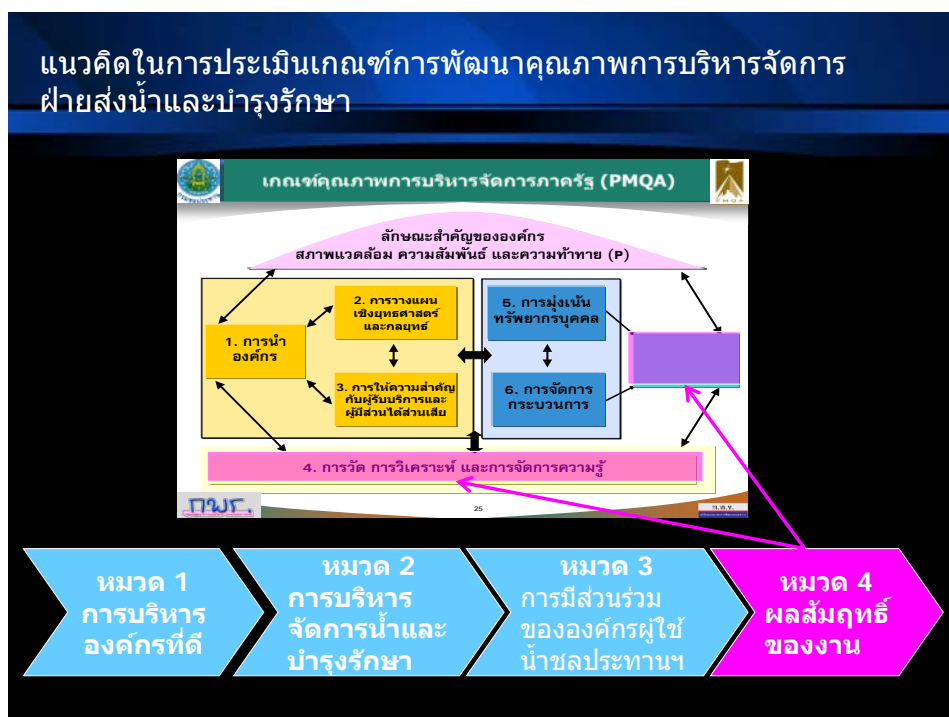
แนวคิดในการประเมินเกณฑ์การพัฒนาคุณภาพการบริหารจัดการฝ่ายส่งน้ำและบำรุงรักษา

เกณฑ์คุณภาพการบริหารจัดการภาครัฐ (PMQA)

ลักษณะสำคัญขององค์กร
สภาพแวดล้อม ความสัมพันธ์ และความท้าทาย (P)

1. การนำองค์กร

2. การวางแผนเชิงยุทธศาสตร์และกลยุทธ์

3. การให้ความสำคัญกับผู้รับบริการและผู้มีส่วนได้ส่วนเสีย

5. การมุ่งเน้นทรัพยากรบุคคล

6. การจัดการกระบวนการ

4. การวัด การวิเคราะห์ และการจัดการความรู้

กพร.

25

หมวด 1
การบริหารองค์กรที่ดี

หมวด 2
การบริหารจัดการน้ำและบำรุงรักษา

หมวด 3
การมีส่วนร่วมขององค์กรผู้ใช้น้ำชลประทานฯ

หมวด 4
ผลสัมฤทธิ์ของงาน